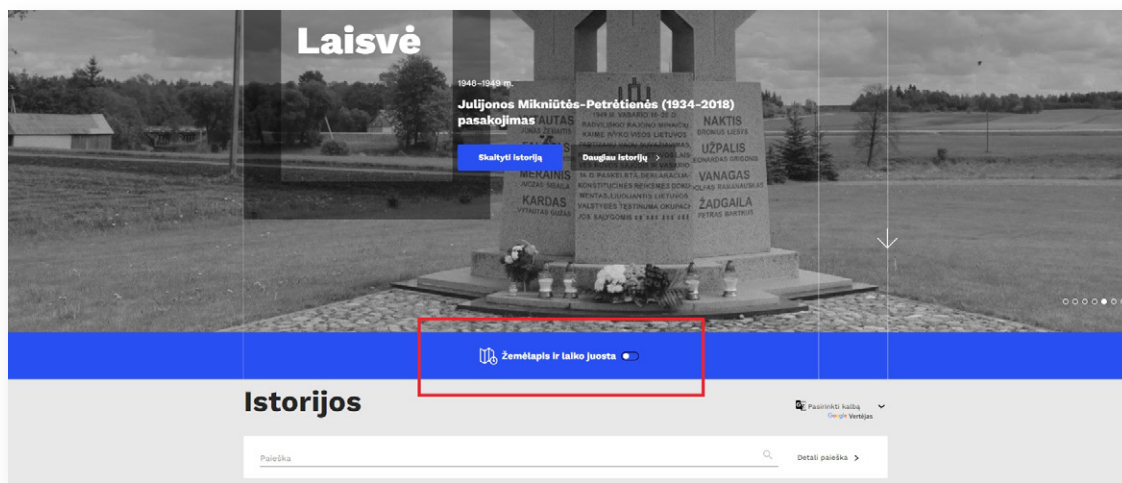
Laisvė

1948–1949 m.

Julijonos Mikniūtės-Petrėtienės (1934–2018) pasakojimas

Skaityti istoriją

Daugiau istorijų >

AUTAS
JONAS ŽEMAITIS

MERAINIS
JUOZAS ŠIBAILA

KARDAS
VYTAUTAS GUŽAS

1949 M. VASARIO 10–20 D.
RADVILIŠKIO RAJONO MINAIČIŲ
KAIME VYKO VISOS LIETUVOS
PARTIZANŲ VADŲ SUVAŽIAVIMAS
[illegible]
16 D. PASKELBTA DEKLARACIJA
KONSTITUCINĖS REIKŠMĖS DOKU-
MENTAS, ĮJUNGIANTIS LIETUVOS
VALSTYBĖS TĘSTINUMĄ OKUPACI-
JOS SĄLYGOMIS

NAKTIS
BRONIUS LIESIS

UŽPALIS
LEONARDAS GRIGONIS

VANAGAS
ADOLFAS RAMANAUSKAS

ŽADGAILA
PETRAS BARTKUS

Žemėlapis ir laiko juosta

Istorijos

Pasirinkti kalbą
Google Vertėjas

Paieška

Detali paieška >